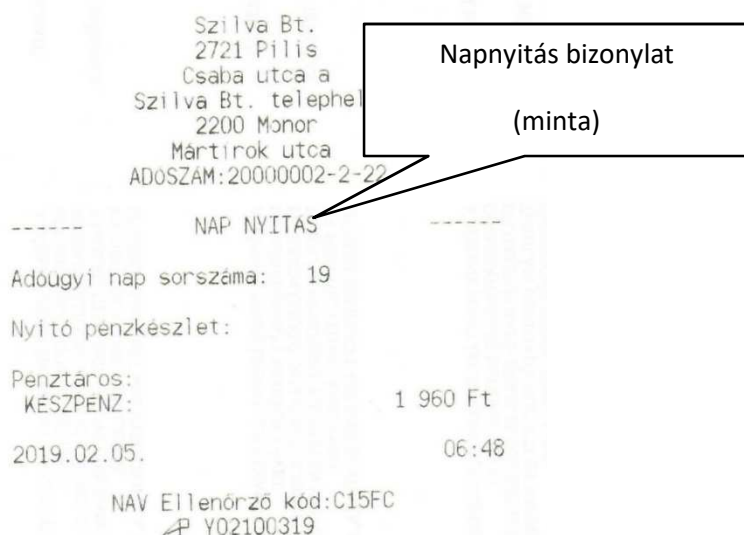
Szilva Bt.
2721 Pilis
Csaba utca a
Szilva Bt. telephel
2200 Monor
Mártirok utca
ADÓSZÁM:20000002-2-22

Napnyitás bizonylat

(minta)

------ NAP NYITÁS ------

Adóügyi nap sorszáma: 19

Nyitó pénzkészlet:

Pénztáros:
KÉSZPÉNZ: 1 960 Ft

2019.02.05. 06:48

NAV Ellenőrző kód:C15FC
AP Y02100319